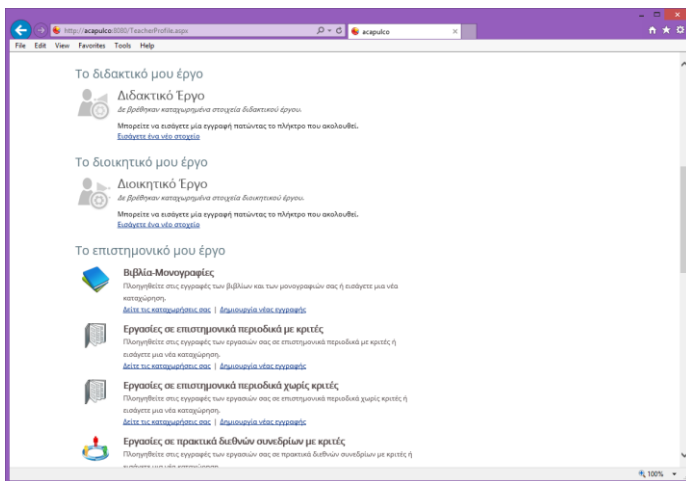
http://acapulco:8080/TeacherProfile.aspx

acapulco

File Edit View Favorites Tools Help

Το διδακτικό μου έργο

Διδακτικό Έργο

Δε βρέθηκαν καταχωρημένα στοιχεία διδακτικού έργου.

Μπορείτε να εισάγετε μία εγγραφή πατώντας το πλήκτρο που ακολουθεί.

Εισάγετε ένα νέο στοιχείο

Το διοικητικό μου έργο

Διοικητικό Έργο

Δε βρέθηκαν καταχωρημένα στοιχεία διοικητικού έργου.

Μπορείτε να εισάγετε μία εγγραφή πατώντας το πλήκτρο που ακολουθεί.

Εισάγετε ένα νέο στοιχείο

Το επιστημονικό μου έργο

Βιβλία-Μονογραφίες

Πλοηγηθείτε στις εγγραφές των βιβλίων και των μονογραφιών σας ή εισάγετε μια νέα καταχώρηση.

Δείτε τις καταχωρήσεις σας | Δημιουργία νέας εγγραφής

Εργασίες σε επιστημονικά περιοδικά με κριτές

Πλοηγηθείτε στις εγγραφές των εργασιών σας σε επιστημονικά περιοδικά με κριτές ή εισάγετε μια νέα καταχώρηση.

Δείτε τις καταχωρήσεις σας | Δημιουργία νέας εγγραφής

Εργασίες σε επιστημονικά περιοδικά χωρίς κριτές

Πλοηγηθείτε στις εγγραφές των εργασιών σας σε επιστημονικά περιοδικά χωρίς κριτές ή εισάγετε μια νέα καταχώρηση.

Δείτε τις καταχωρήσεις σας | Δημιουργία νέας εγγραφής

Εργασίες σε πρακτικά διεθνών συνεδρίων με κριτές

Πλοηγηθείτε στις εγγραφές των εργασιών σας σε πρακτικά διεθνών συνεδρίων με κριτές ή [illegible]

100%